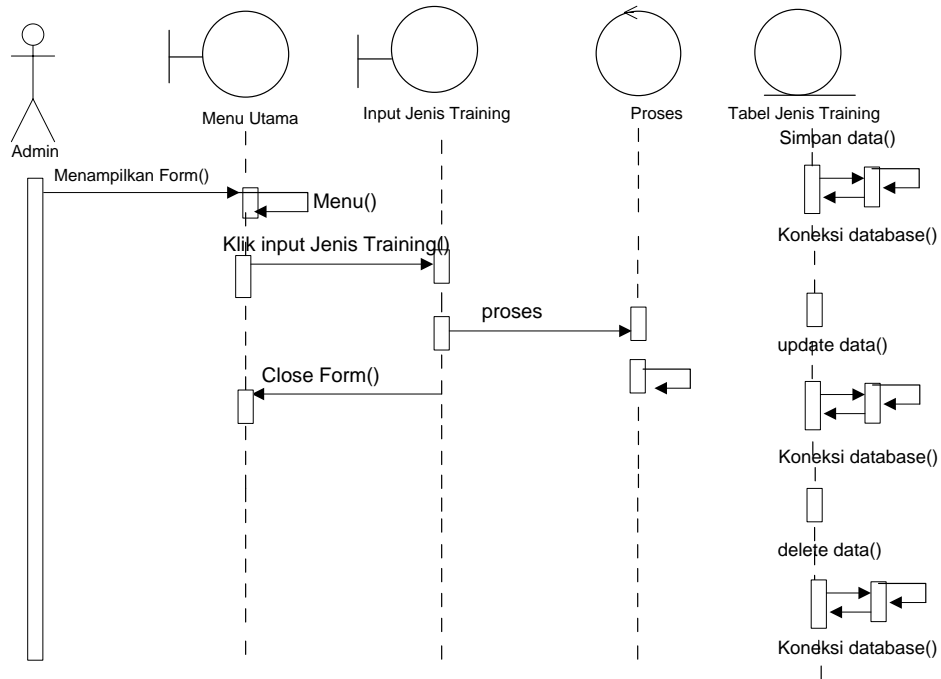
Admin

Menu Utama

Input Jenis Training

Proses

Tabel Jenis Training

Simpan data()

Menampilkan Form()

Menu()

Koneksi database()

Klik input Jenis Training()

proses

update data()

Close Form()

Koneksi database()

delete data()

Koneksi database()